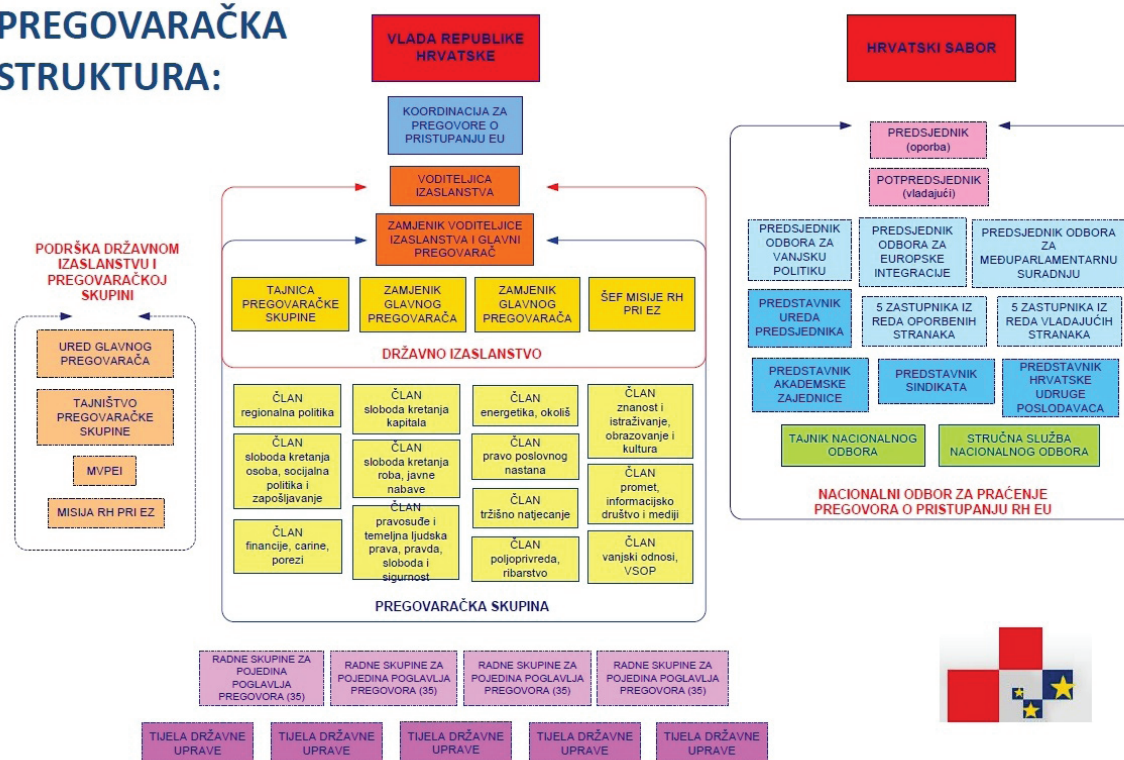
PREGOVARAČKA STRUKTURA:

VLADA REPUBLIKE HRVATSKE

KOORDINACIJA ZA PREGOVORE O PRISTUPANJU EU

VODITELJICA IZASLANSTVA

ZAMJENIK VODITELJICE IZASLANSTVA I GLAVNI PREGOVARAČ

TAJNICA PREGOVARAČKE SKUPINE

ZAMJENIK GLAVNOG PREGOVARAČA

ZAMJENIK GLAVNOG PREGOVARAČA

ŠEF MISIJE RH PRI EZ

DRŽAVNO IZASLANSTVO

ČLAN regionalna politika

ČLAN sloboda kretanja osoba, socijalna politika i zapošljavanje

ČLAN financije, carine, porezi

ČLAN sloboda kretanja kapitala

ČLAN sloboda kretanja roba, javne nabave

ČLAN pravosuđe i temeljna ljudska prava, pravda, sloboda i sigurnost

ČLAN energetika, okoliš

ČLAN pravo poslovnog nastana

ČLAN tržišno natjecanje

ČLAN poljoprivreda, ribarstvo

ČLAN znanost i istraživanje, obrazovanje i kultura

ČLAN promet, informacijsko društvo i mediji

ČLAN vanjski odnosi, VSOP

PREGOVARAČKA SKUPINA

PODRŠKA DRŽAVNOM IZASLANSTVU I PREGOVARAČKOJ SKUPINI

URED GLAVNOG PREGOVARAČA

TAJNIŠTVO PREGOVARAČKE SKUPINE

MVPEI

MISIJA RH PRI EZ

HRVATSKI SABOR

PREDSJEDNIK (oporba)

POTPREDSJEDNIK (vladajući)

PREDSJEDNIK ODBORA ZA VANJSKU POLITIKU

PREDSJEDNIK ODBORA ZA EUROPSKE INTEGRACIJE

PREDSJEDNIK ODBORA ZA MEĐUPARLAMENTARNU SURADNJU

PREDSTAVNIK UREDA PREDSJEDNIKA

5 ZASTUPNIKA IZ REDA OPORBENIH STRANAKA

5 ZASTUPNIKA IZ REDA VLADAJUĆIH STRANAKA

PREDSTAVNIK AKADEMSKE ZAJEDNICE

PREDSTAVNIK SINDIKATA

PREDSTAVNIK HRVATSKE UDRUGE POSLODAVACA

TAJNIK NACIONALNOG ODBORA

STRUČNA SLUŽBA NACIONALNOG ODBORA

NACIONALNI ODBOR ZA PRAĆENJE PREGOVORA O PRISTUPANJU RH EU

RADNE SKUPINE ZA POJEDINA POGLAVLJA PREGOVORA (35)

RADNE SKUPINE ZA POJEDINA POGLAVLJA PREGOVORA (35)

RADNE SKUPINE ZA POJEDINA POGLAVLJA PREGOVORA (35)

RADNE SKUPINE ZA POJEDINA POGLAVLJA PREGOVORA (35)

TIJELA DRŽAVNE UPRAVE

TIJELA DRŽAVNE UPRAVE

TIJELA DRŽAVNE UPRAVE

TIJELA DRŽAVNE UPRAVE

TIJELA DRŽAVNE UPRAVE